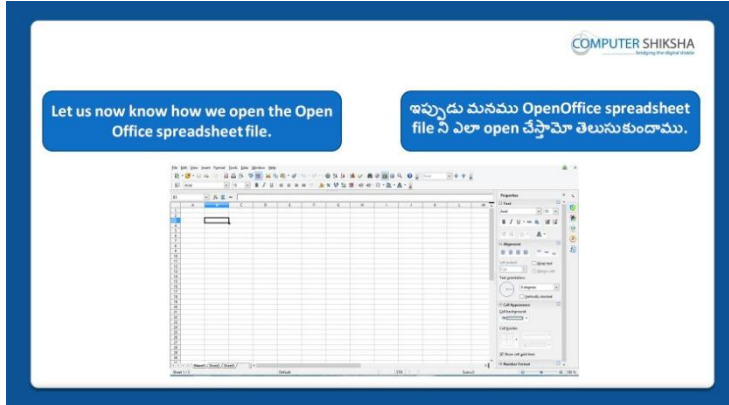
COMPUTER SHIKSHA
bridging the digital divide

Let us now know how we open the Open Office spreadsheet file.

ఇప్పుడు మనము OpenOffice spreadsheet file ని ఎలా open చేస్తామో తెలుసుకుందాము.

File Edit View Insert Format Tools Data Window Help

Properties

Sheet1 Sheet2 Sheet3

Sheet 1 / 3 Default